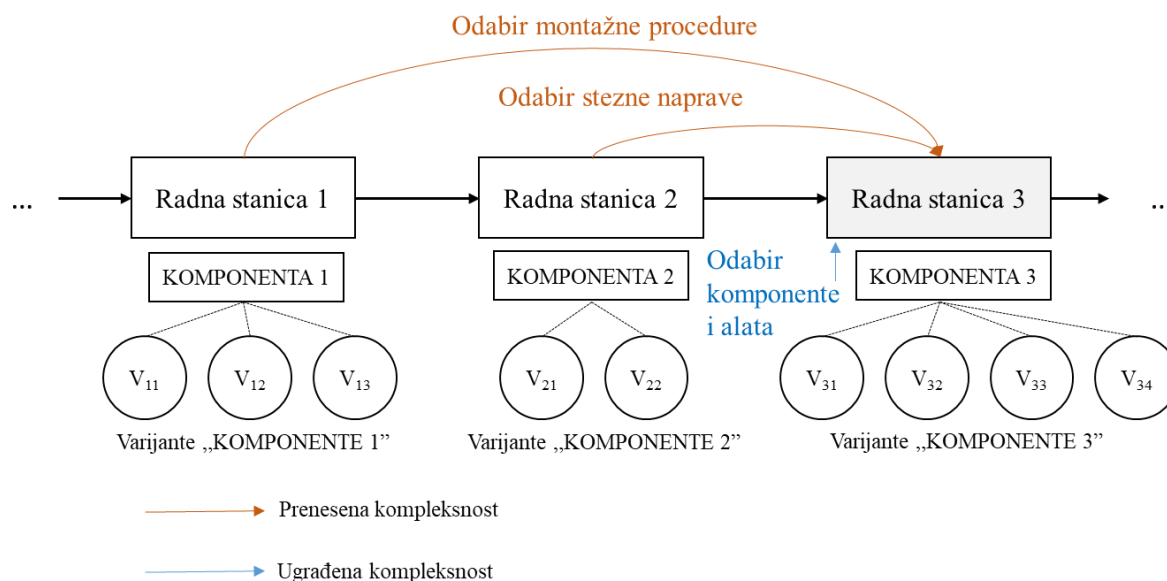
Odabir montažne procedure

Odabir stezne naprave

...

Radna stanica 1

Radna stanica 2

Radna stanica 3

...

KOMPONENTA 1

KOMPONENTA 2

Odabir komponente i alata

KOMPONENTA 3

$V_{11}$ $V_{12}$ $V_{13}$

$V_{21}$ $V_{22}$

$V_{31}$ $V_{32}$ $V_{33}$ $V_{34}$

Varijante ,,KOMPONENTE 1"

Varijante ,,KOMPONENTE 2"

Varijante ,,KOMPONENTE 3"

Prenesena kompleksnost

Ugrađena kompleksnost